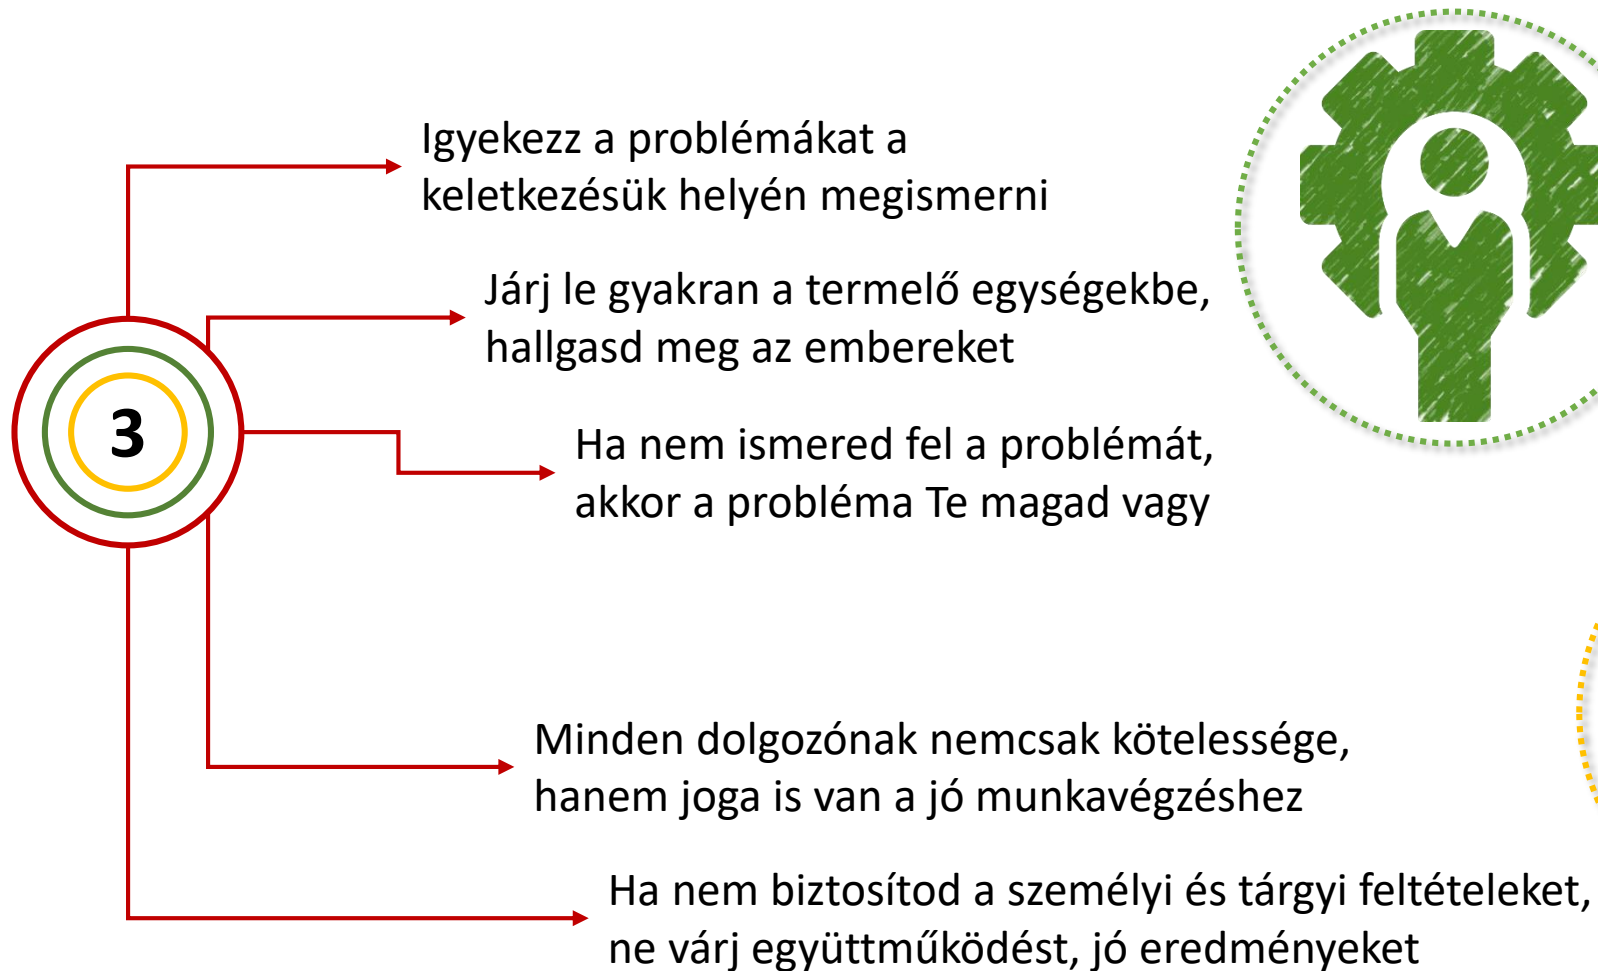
3

Igyekezz a problémákat a keletkezésük helyén megismerni

Járj le gyakran a termelő egységekbe, hallgasd meg az embereket

Ha nem ismered fel a problémát, akkor a probléma Te magad vagy

Minden dolgozónak nemcsak kötelessége, hanem joga is van a jó munkavégzéshez

Ha nem biztosítod a személyi és tárgyi feltételeket, ne várj együttműködést, jó eredményeket